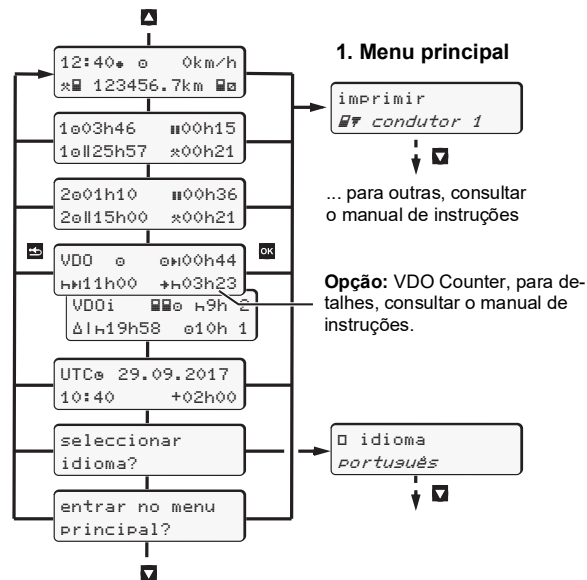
12:40 ⊙ 0km/h
123456.7km

1. Menu principal

imprimir
condutor 1

... para outras, consultar o manual de instruções

1⊙03h46 ⑈00h15
1⊙‖25h57 ⁎00h21

2⊙01h10 ⑈00h36
2⊙‖15h00 ⁎00h21

VDO ⊙ ⊙⊢00h44
⊢⊣11h00 ⊣03h23

VDOi ⊙ ⊢9h 2
Δ|⊢19h58 ⊙10h 1

Opção: VDO Counter, para detalhes, consultar o manual de instruções.

UTC 29.09.2017
10:40 +02h00

seleccionar idioma?

idioma
português

entrar no menu principal?